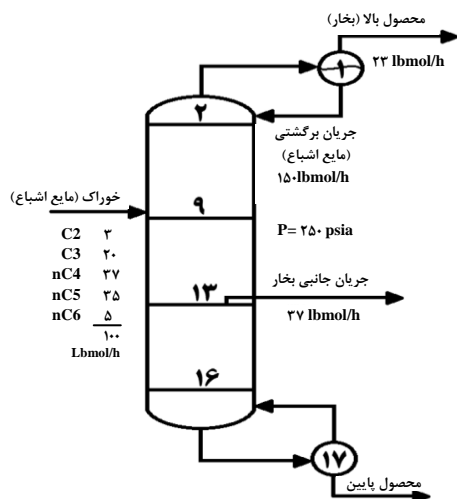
محصول بالا (بخار)

۱

۲۳ lbmol/h

۲

جریان برگشتی
(مایع اشباع)
۱۵۰lbmol/h

خوراک (مایع اشباع)

۹

P= ۲۵۰ psia

| C2 | ۳ |
|---|---|
| C3 | ۲۰ |
| nC4 | ۳۷ |
| nC5 | ۳۵ |
| nC6 | ۵ |
| | ۱۰۰ |

Lbmol/h

۱۳

جریان جانبی بخار

۳۷ lbmol/h

۱۶

۱۷

محصول پایین